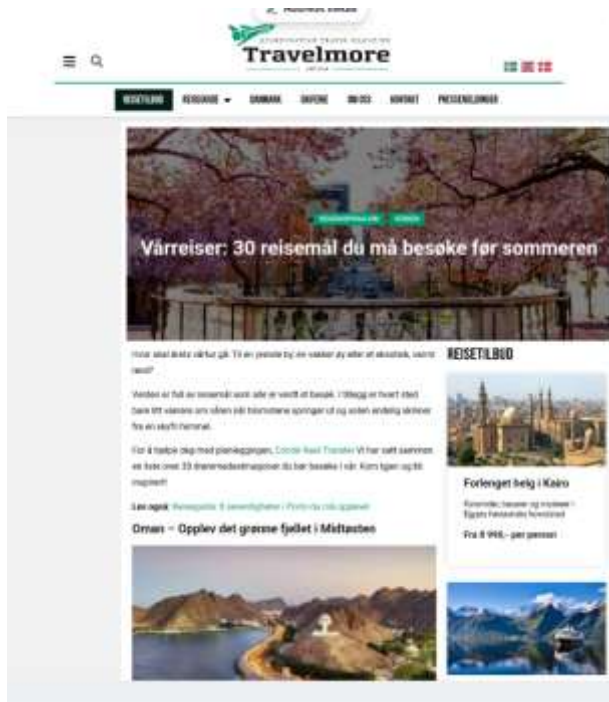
Travelmore

REISETILBUD REISEGUIDE DANMARK SVERIGE OM OSS KONTAKT PRESSEMELDINGER

Vårreiser: 30 reisemål du må besøke før sommeren

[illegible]

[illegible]

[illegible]

Les også: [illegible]

Oman – Opplev det grønne fjellet i Midtøsten

REISETILBUD

Forlenget helg i Kairo

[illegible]

Fra 8 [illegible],- per person